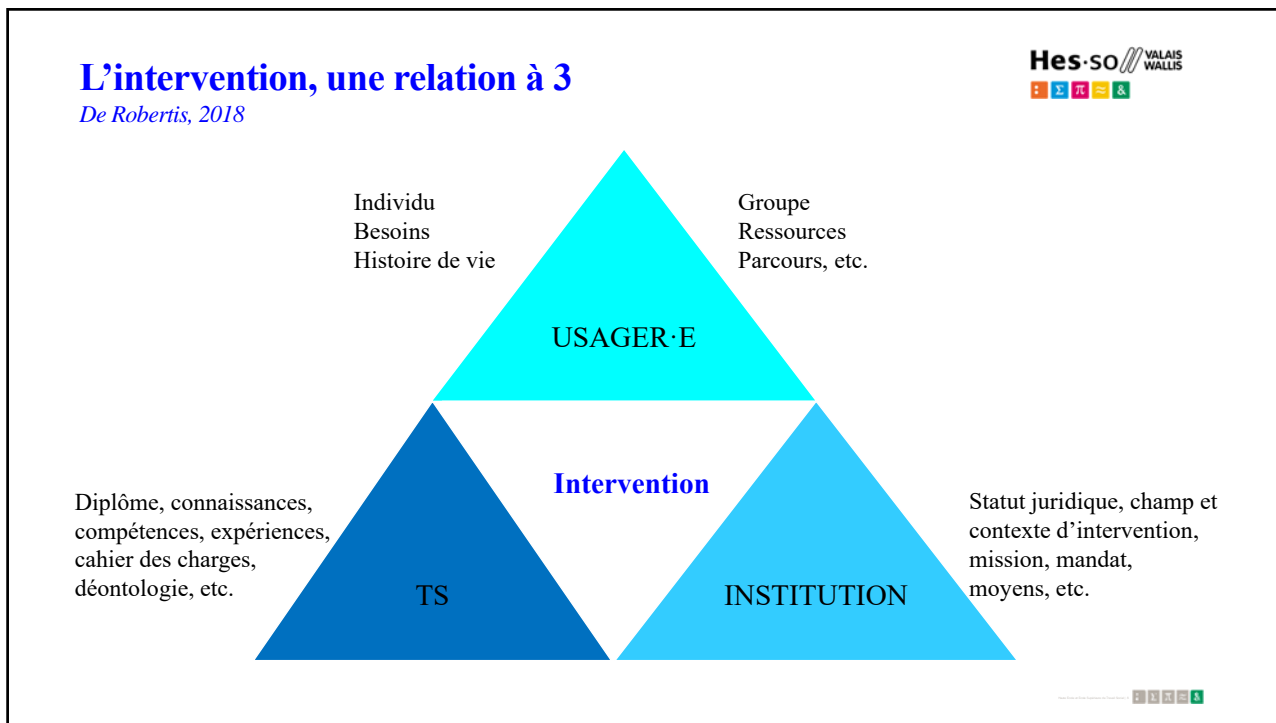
L’intervention, une relation à 3
De Robertis, 2018

Hes·so VALAIS WALLIS
: Σ π ≈ &

Individu
Besoins
Histoire de vie

Groupe
Ressources
Parcours, etc.

USAGER·E

Intervention

Diplôme, connaissances, compétences, expériences, cahier des charges, déontologie, etc.

TS

INSTITUTION

Statut juridique, champ et contexte d’intervention, mission, mandat, moyens, etc.

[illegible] : Σ π ≈ &